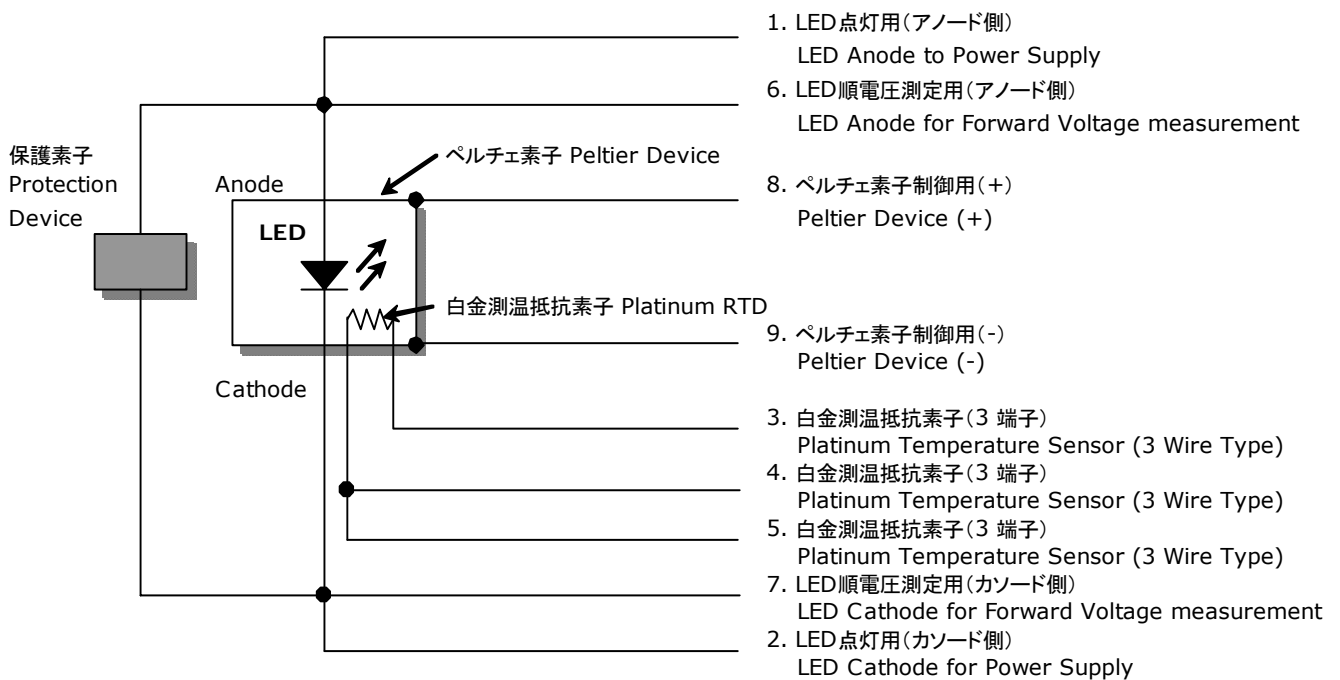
1. LED点灯用(アノード側)
LED Anode to Power Supply

6. LED順電圧測定用(アノード側)
LED Anode for Forward Voltage measurement

保護素子
Protection
Device

ペルチェ素子 Peltier Device

Anode

8. ペルチェ素子制御用(+)
Peltier Device (+)

LED

白金測温抵抗素子 Platinum RTD

9. ペルチェ素子制御用(-)
Peltier Device (-)

Cathode

3. 白金測温抵抗素子(3 端子)
Platinum Temperature Sensor (3 Wire Type)

4. 白金測温抵抗素子(3 端子)
Platinum Temperature Sensor (3 Wire Type)

5. 白金測温抵抗素子(3 端子)
Platinum Temperature Sensor (3 Wire Type)

7. LED順電圧測定用(カソード側)
LED Cathode for Forward Voltage measurement

2. LED点灯用(カソード側)
LED Cathode for Power Supply